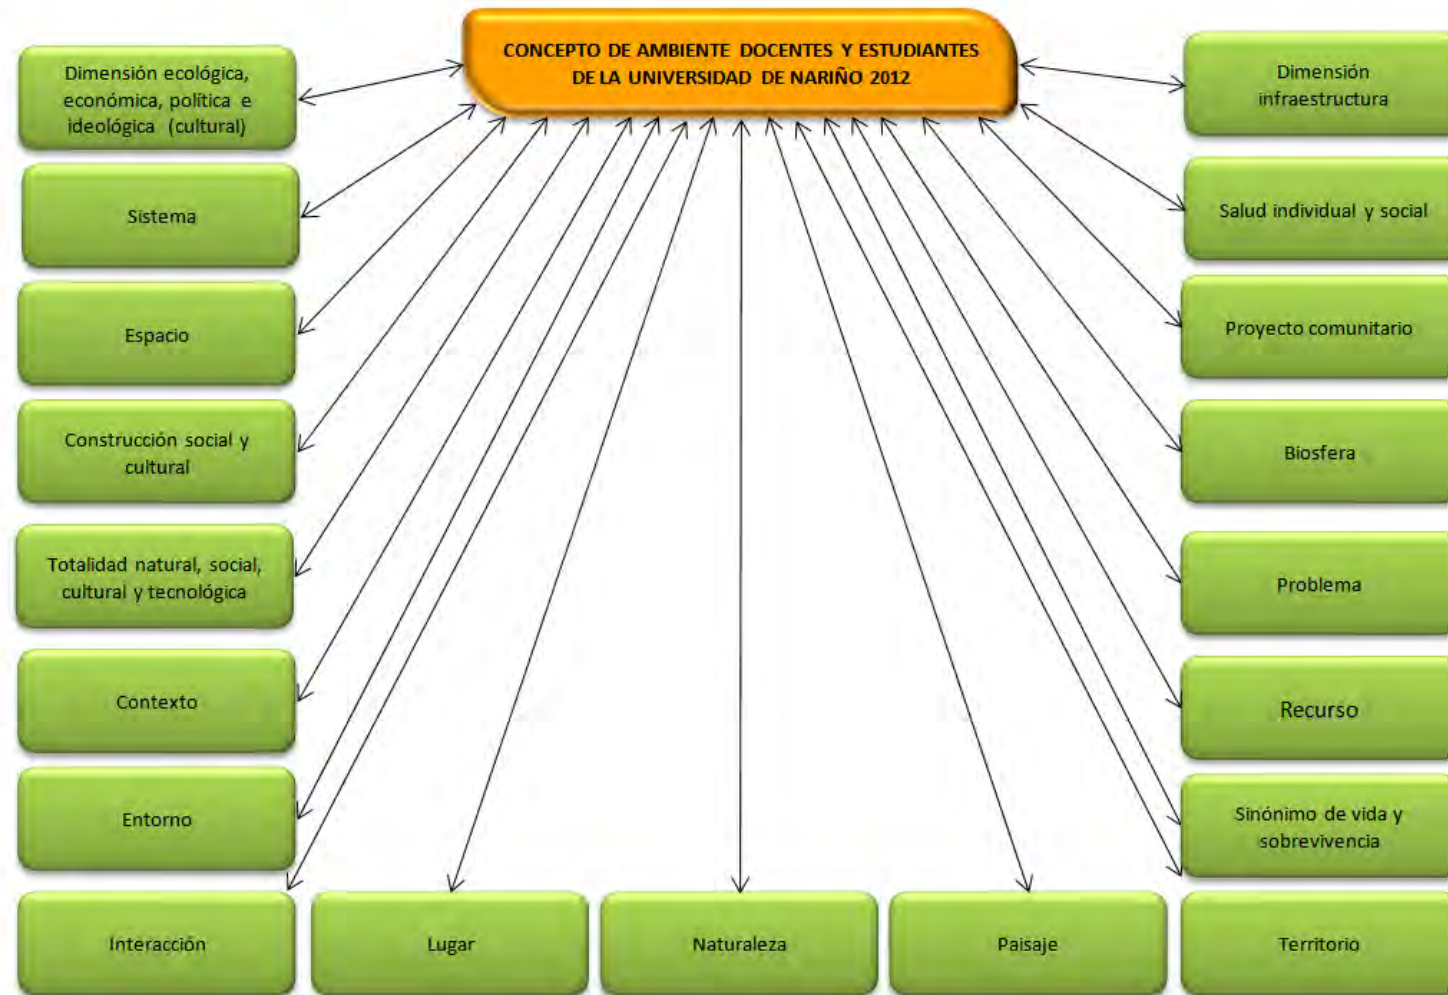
CONCEPTO DE AMBIENTE DOCENTES Y ESTUDIANTES DE LA UNIVERSIDAD DE NARIÑO 2012

Dimensión ecológica, económica, política e ideológica (cultural)

Sistema

Espacio

Construcción social y cultural

Totalidad natural, social, cultural y tecnológica

Contexto

Entorno

Interacción

Lugar

Naturaleza

Paisaje

Territorio

Dimensión infraestructura

Salud individual y social

Proyecto comunitario

Biosfera

Problema

Recurso

Sinónimo de vida y sobrevivencia